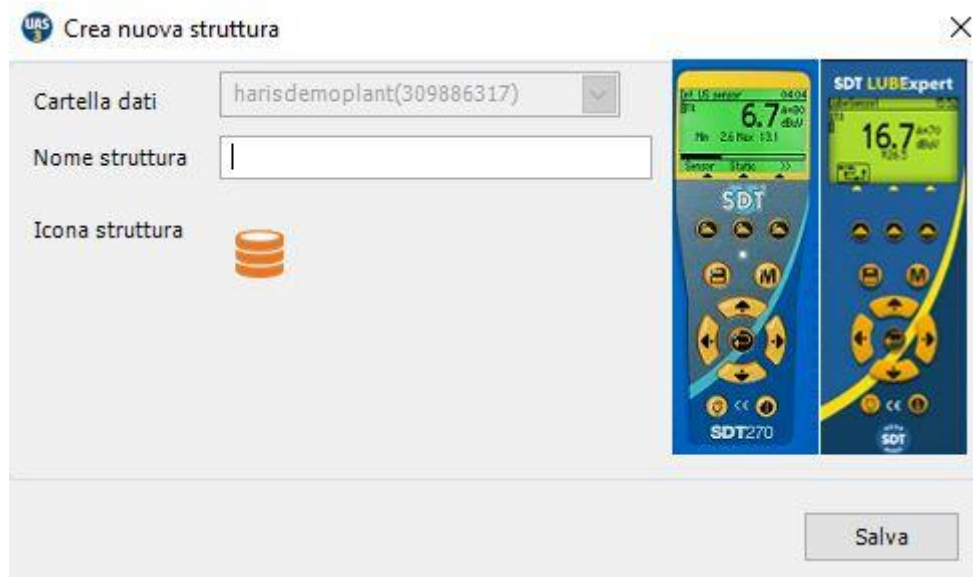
Crea nuova struttura

Cartella dati harisdemoplant(309886317)

Nome struttura

Icona struttura

Int. US sensor 04:04
6.7 dBuV
Min 2.6 Max 13.1
Sensor Static >>
SDT
SDT270

SDT LUBExpert
16.7 dBuV

Salva